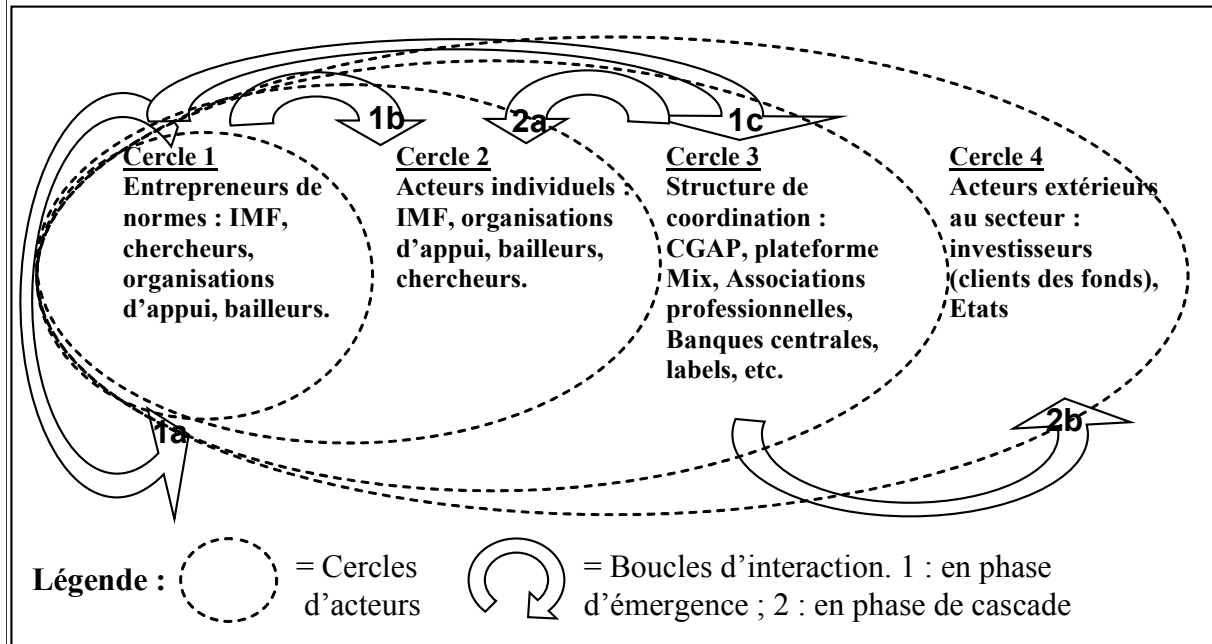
1b

2a

1c

Cercle 1
Entrepreneurs de normes : IMF, chercheurs, organisations d'appui, bailleurs.

Cercle 2
Acteurs individuels : IMF, organisations d'appui, bailleurs, chercheurs.

Cercle 3
Structure de coordination : CGAP, plateforme Mix, Associations professionnelles, Banques centrales, labels, etc.

Cercle 4
Acteurs extérieurs au secteur : investisseurs (clients des fonds), Etats

1a

2b

Légende : = Cercles d'acteurs = Boucles d'interaction. 1 : en phase d'émergence ; 2 : en phase de cascade